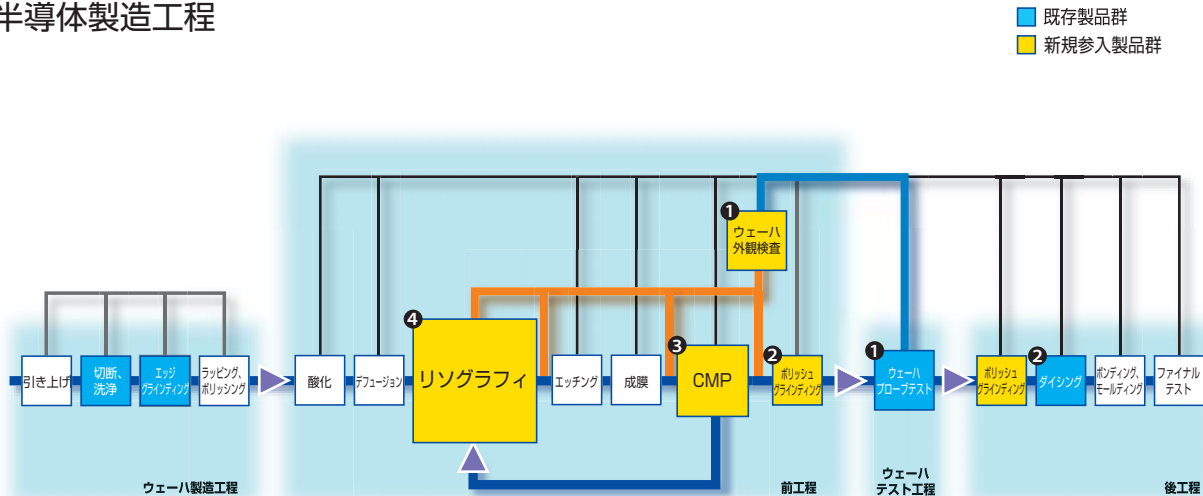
半導体製造工程

既存製品群
新規参入製品群

引き上げ
切断、洗浄
エッジグラインディング
ラッピング、ポリッシング
酸化
デフュージョン
4 リソグラフィ
エッチング
成膜
3 CMP
1 ウェーハ外観検査
2 ポリッシュグラインディング
1 ウェーハプローブテスト
ポリッシュグラインディング
2 ダイシング
ボンディング、モールディング
ファイナルテスト

ウェーハ製造工程
前工程
ウェーハテスト工程
後工程